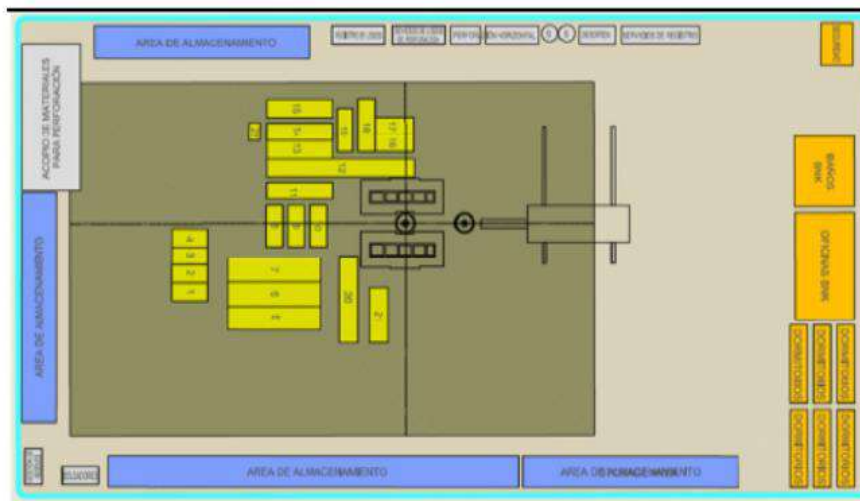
AREA DE ALMACENAMIENTO

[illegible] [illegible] PERFORA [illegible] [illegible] SERVICIOS DE REGISTRO

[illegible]

ACOPIO DE MATERIALES PARA PERFORACION

AREA DE ALMACENAMIENTO

BAÑOS SNK

OFICINAS SNK

15
14
13
12
11
16
17 18
10
9
8
4
3
2
1
7
6
5
20
2

DORMITORIO
DORMITORIO
DORMITORIO
DORMITORIO
DORMITORIO
DORMITORIO

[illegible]
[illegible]

AREA DE ALMACENAMIENTO

AREA DE ALMACENAMIENTO